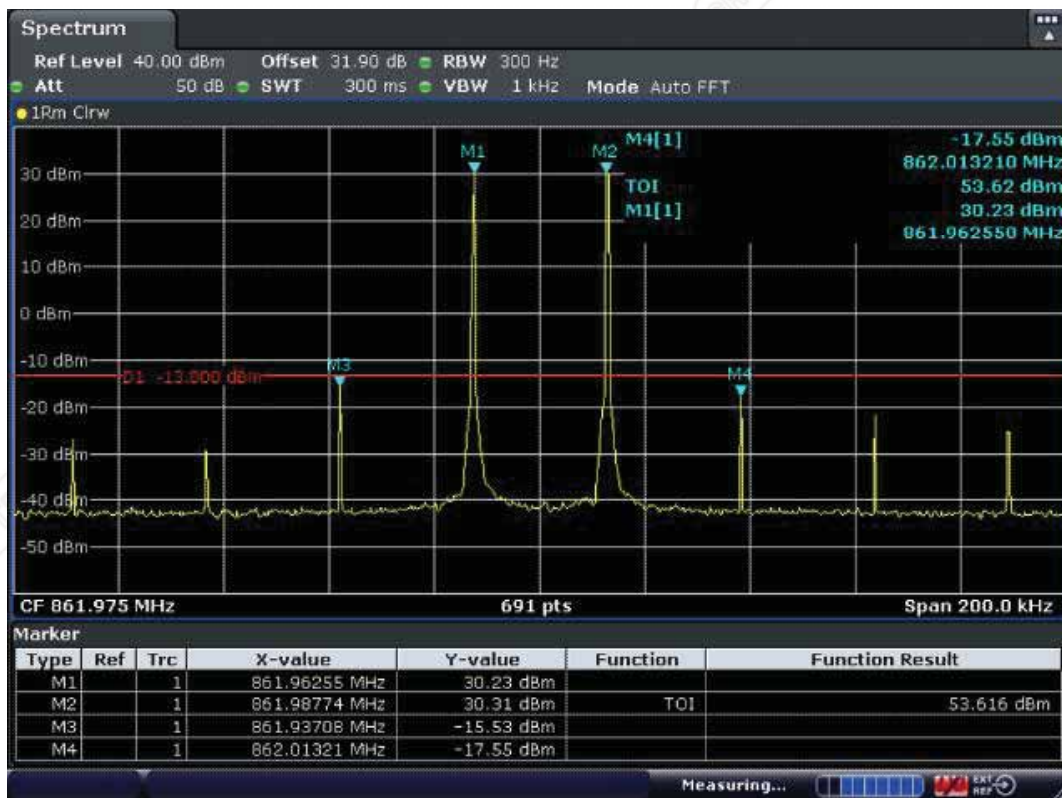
Spectrum

Ref Level 40.00 dBm Offset 31.90 dB RBW 300 Hz
Att 50 dB SWT 300 ms VBW 1 kHz Mode Auto FFT

1Rm Clrw

M1 M2 M4[1] -17.55 dBm
862.013210 MHz
TOI 53.62 dBm
M1[1] 30.23 dBm
861.962550 MHz

30 dBm
20 dBm
10 dBm
0 dBm
-10 dBm
D1 -13.000 dBm
M3
M4
-20 dBm
-30 dBm
-40 dBm
-50 dBm

CF 861.975 MHz 691 pts Span 200.0 kHz

Marker

| Type | Ref | Trc | X-value | Y-value | Function | Function Result |
|---|---|---|---|---|---|---|
| M1 | | 1 | 861.96255 MHz | 30.23 dBm | | |
| M2 | | 1 | 861.98774 MHz | 30.31 dBm | TOI | 53.616 dBm |
| M3 | | 1 | 861.93708 MHz | -15.53 dBm | | |
| M4 | | 1 | 862.01321 MHz | -17.55 dBm | | |

Measuring... EXT REF